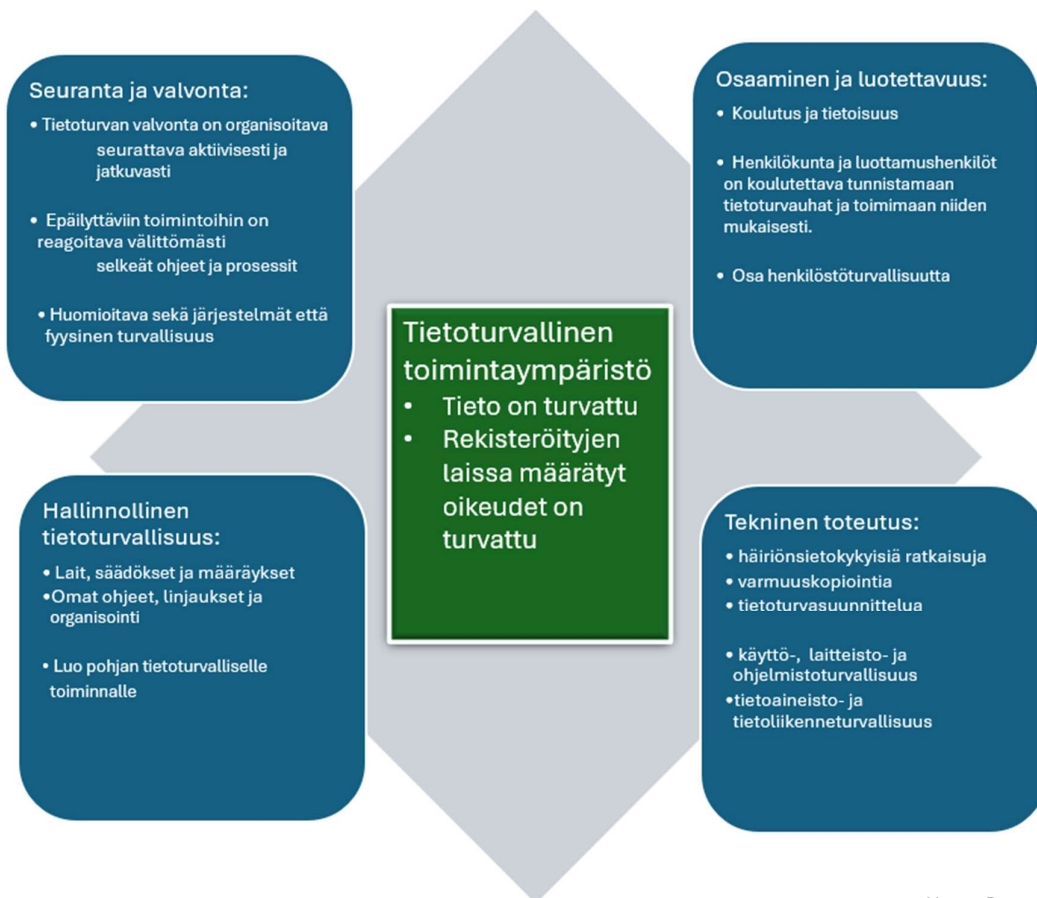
Seuranta ja valvonta:
• Tietoturvan valvonta on organisoitava
seurattava aktiivisesti ja jatkuvasti

• Epäilyttäviin toimintoihin on reagoitava välittömästi
selkeät ohjeet ja prosessit

• Huomioitava sekä järjestelmät että fyysinen turvallisuus

Osaaminen ja luotettavuus:
• Koulutus ja tietoisuus

• Henkilökunta ja luottamushenkilöt on koulutettava tunnistamaan tietoturvauhat ja toimimaan niiden mukaisesti.

• Osa henkilöstöturvallisuutta

Tietoturvallinen toimintaympäristö
• Tieto on turvattu
• Rekisteröityjen laissa määrätyt oikeudet on turvattu

Hallinnollinen tietoturvallisuus:
• Lait, säädökset ja määräykset
• Omat ohjeet, linjaukset ja organisointi

• Luo pohjan tietoturvalliselle toiminnalle

Tekninen toteutus:
• häiriönsietokykyisiä ratkaisuja
• varmuuskopiointia
• tietoturvasuunnittelua

• käyttö-, laitteisto- ja ohjelmistoturvallisuus
• tietoaineisto- ja tietoliikenneturvallisuus